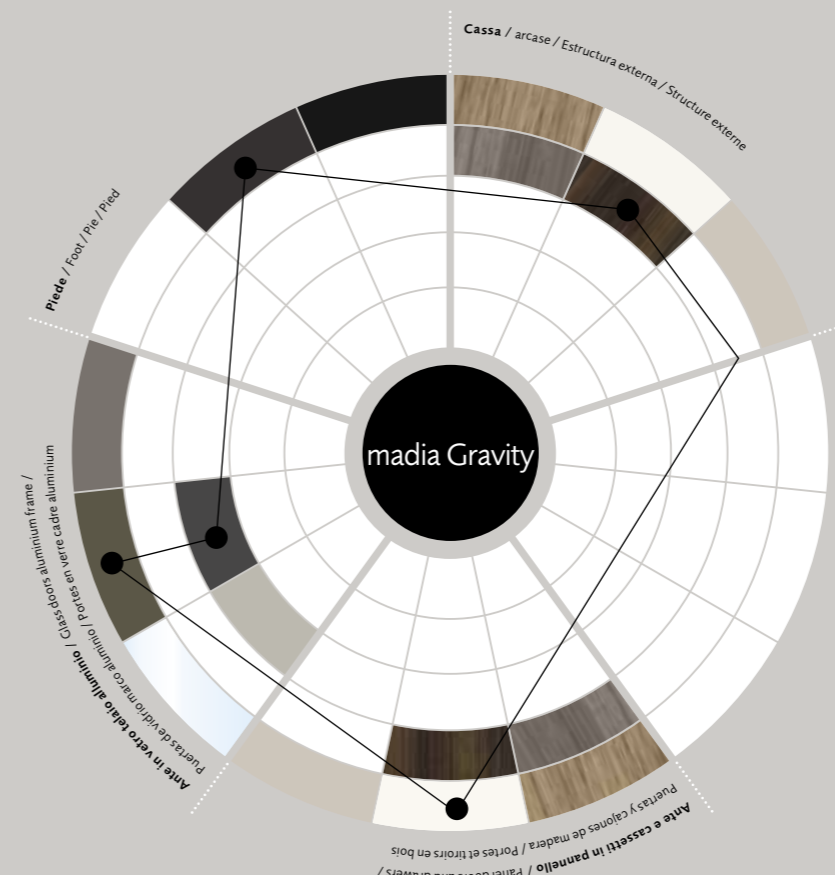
Cassa / arcase / Estructura externa / Structure externe

Piede / Foot / Pie / Pied

madia Gravity

Ante in vetro telaio alluminio / Glass doors aluminium frame / Puertas de vidrio marco aluminio / Portes en verre cadre aluminium

Ante e cassetti in pannello / Panel doors and drawers / Puertas y cajones de madera / Portes et tiroirs en bois